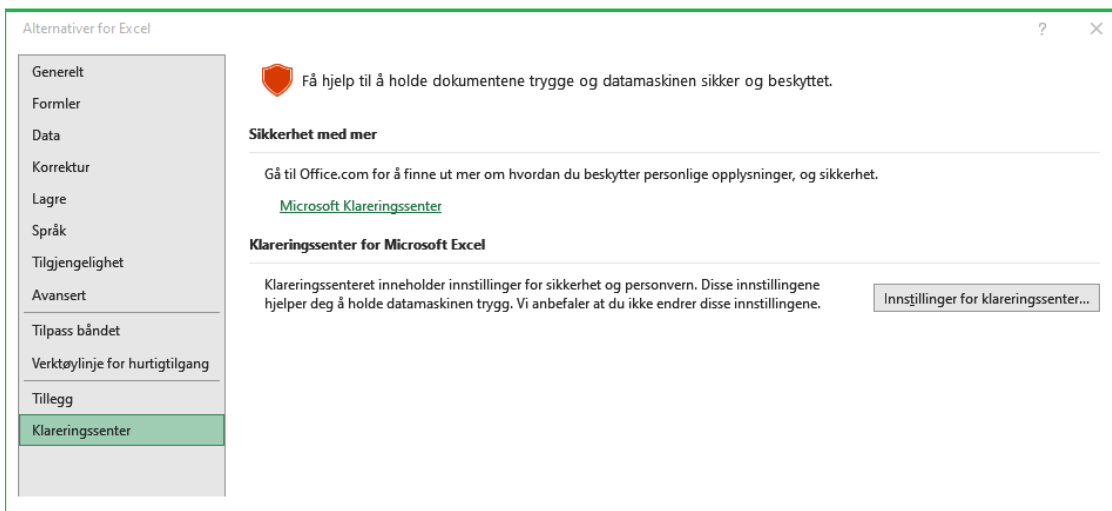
Alternativer for Excel

?

×

Generelt
Formler
Data
Korrektur
Lagre
Språk
Tilgjengelighet
Avansert
Tilpass båndet
Verktøylinje for hurtigtilgang
Tillegg
Klareringssenter

Få hjelp til å holde dokumentene trygge og datamaskinen sikker og beskyttet.

Sikkerhet med mer

Gå til Office.com for å finne ut mer om hvordan du beskytter personlige opplysninger, og sikkerhet.

Microsoft Klareringssenter

Klareringssenter for Microsoft Excel

Klareringssenteret inneholder innstillinger for sikkerhet og personvern. Disse innstillingene hjelper deg å holde datamaskinen trygg. Vi anbefaler at du ikke endrer disse innstillingene.

Innstillinger for klareringssenter...